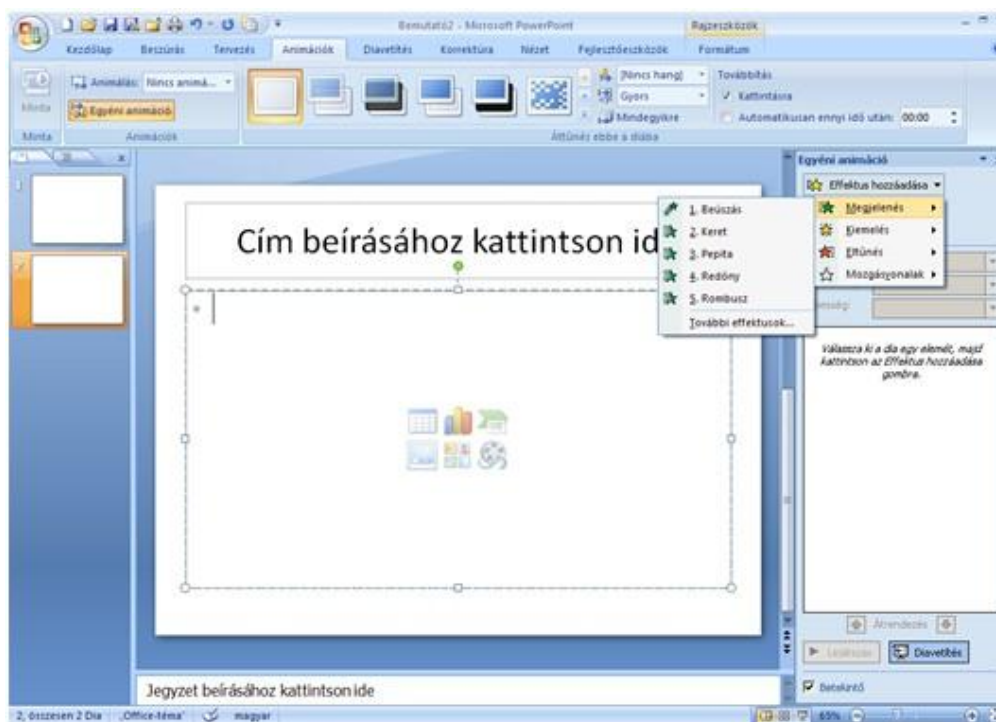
Bemutató2 - Microsoft PowerPoint
Rajzeszközök
Kezdőlap
Beszúrás
Tervezés
Animációk
Diavetítés
Korrektúra
Nézet
Fejlesztőeszközök
Formátum
Minta
Animálás: Nincs animá...
Egyéni animáció
Minta
Animációk
[Nincs hang]
Gyors
Mindegyikre
Továbbítás
✓ Kattintásra
Automatikusan ennyi idő után: 00:00
Áttűnés ebbe a diába
Egyéni animáció
Effektus hozzáadása ▾
Megjelenés ▸
Kiemelés ▸
Eltűnés ▸
Mozgásvonalak ▸
1. Beúszás
2. Keret
3. Pepita
4. Redőny
5. Rombusz
További effektusok...
Cím beírásához kattintson id
Válassza ki a dia egy elemét, majd kattintson az Effektus hozzáadása gombra.
Átrendezés
Lejátszás
Diavetítés
Betekintő
Jegyzet beírásához kattintson ide
2, összesen 2 Dia
"Office-téma"
magyar
65%